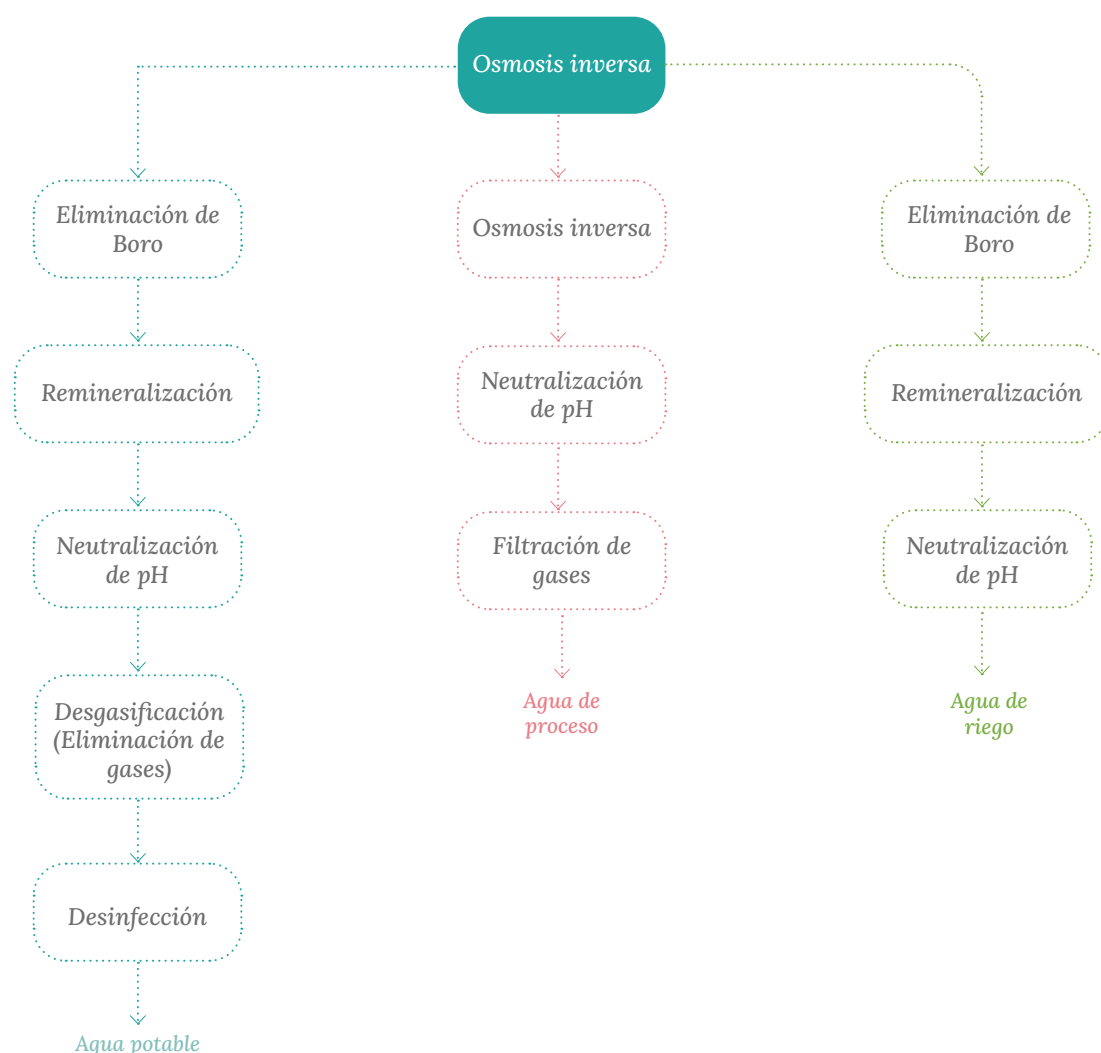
Osmosis inversa

Eliminación de Boro

Remineralización

Neutralización de pH

Desgasificación (Eliminación de gases)

Desinfección

Agua potable

Osmosis inversa

Neutralización de pH

Filtración de gases

Agua de proceso

Eliminación de Boro

Remineralización

Neutralización de pH

Agua de riego